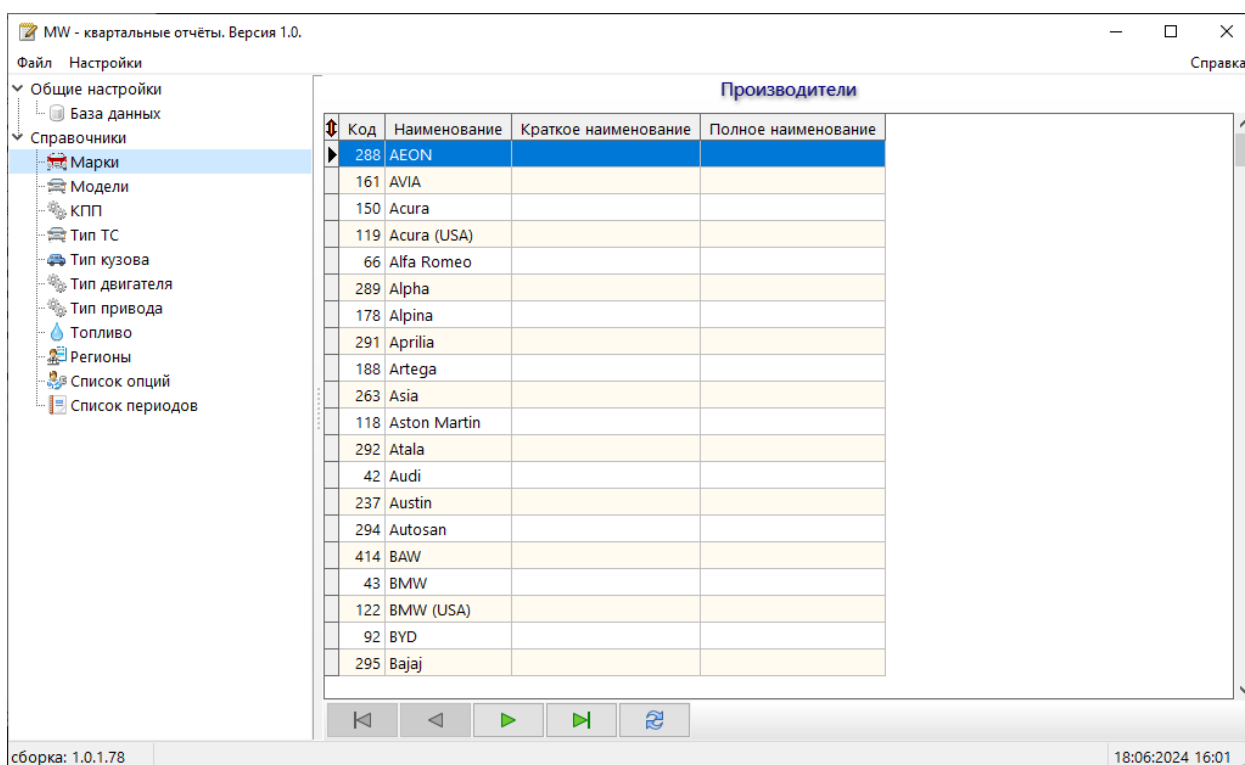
MW - квартальные отчёты. Версия 1.0.

Файл Настройки

Справка

Общие настройки
База данных
Справочники
Марки
Модели
КПП
Тип ТС
Тип кузова
Тип двигателя
Тип привода
Топливо
Регионы
Список опций
Список периодов

Производители

| Код | Наименование | Краткое наименование | Полное наименование |
|---|---|---|---|
| 288 | AEON | | |
| 161 | AVIA | | |
| 150 | Acura | | |
| 119 | Acura (USA) | | |
| 66 | Alfa Romeo | | |
| 289 | Alpha | | |
| 178 | Alpina | | |
| 291 | Aprilia | | |
| 188 | Artega | | |
| 263 | Asia | | |
| 118 | Aston Martin | | |
| 292 | Atala | | |
| 42 | Audi | | |
| 237 | Austin | | |
| 294 | Autosan | | |
| 414 | BAW | | |
| 43 | BMW | | |
| 122 | BMW (USA) | | |
| 92 | BYD | | |
| 295 | Bajaj | | |

сборка: 1.0.1.78

18:06:2024 16:01